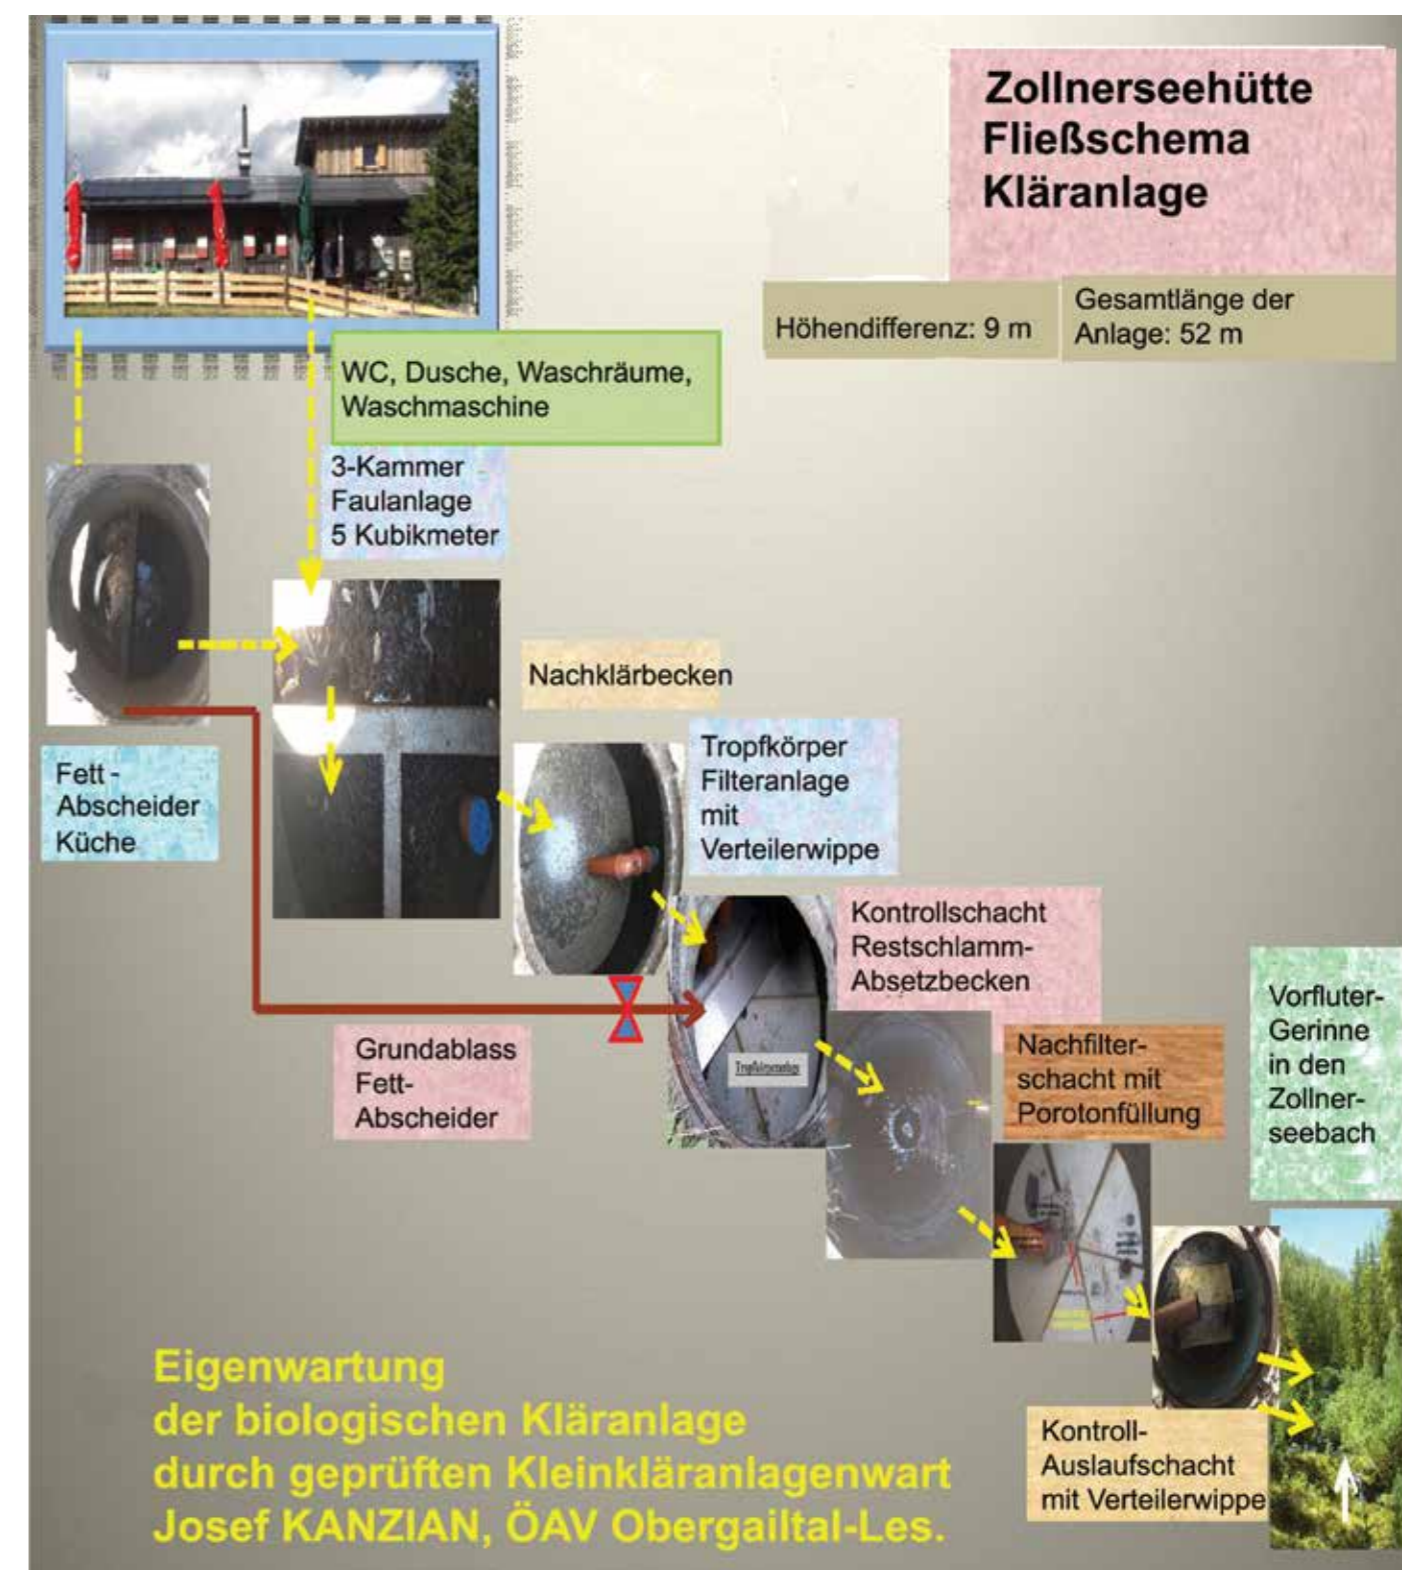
Zollnerseehütte
Fließschema
Kläranlage

Höhendifferenz: 9 m

Gesamtlänge der Anlage: 52 m

WC, Dusche, Waschräume, Waschmaschine

3-Kammer Faulanlage 5 Kubikmeter

Nachklärbecken

Fett - Abscheider Küche

Tropfkörper Filteranlage mit Verteilerwippe

Kontrollschacht Restschlamm-Absetzbecken

Grundablass Fett-Abscheider

Nachfilterschacht mit Porotonfüllung

Vorfluter-Gerinne in den Zollner-seebach

Eigenwartung
der biologischen Kläranlage
durch geprüften Kleinkläranlagenwart
Josef KANZIAN, ÖAV Obergailtal-Les.

Kontroll-Auslaufschacht mit Verteilerwippe